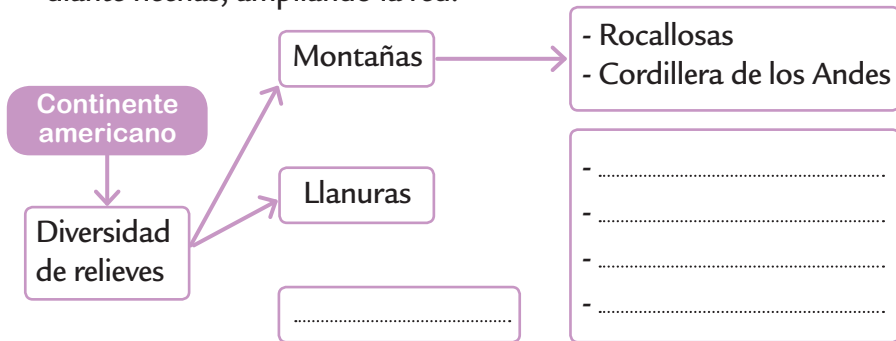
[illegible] flechas, ampliando la red.

Continente americano

Diversidad de relieves

Montañas

Llanuras

............................................

- Rocallosas
- Cordillera de los Andes

- ............................................
- ............................................
- ............................................
- ............................................